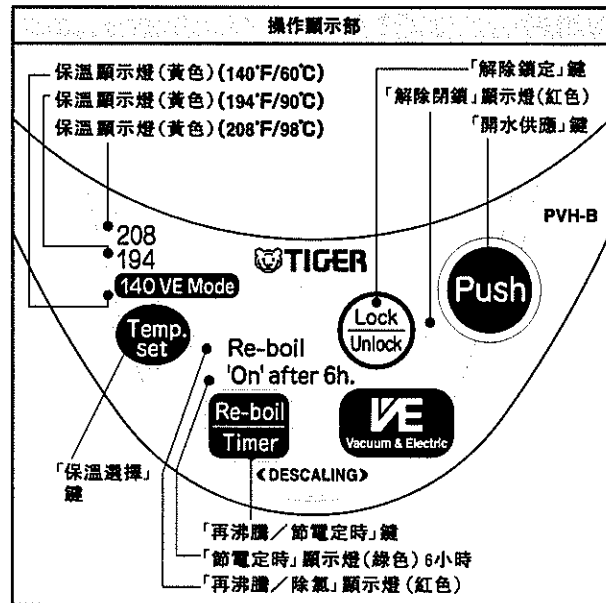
操作顯示部

保溫顯示燈（黃色）(140°F/60°C)
保溫顯示燈（黃色）(194°F/90°C)
保溫顯示燈（黃色）(208°F/98°C)

「解除鎖定」鍵
「解除閉鎖」顯示燈（紅色）
「開水供應」鍵

PVH-B

208
194
140 VE Mode

TIGER

Lock
Unlock

Push

Temp. set

Re-boil
'On' after 6h.

Re-boil
Timer

《DESCALING》

Vacuum & Electric

「保溫選擇」鍵

「再沸騰／節電定時」鍵
「節電定時」顯示燈（綠色）6小時
「再沸騰／除氯」顯示燈（紅色）